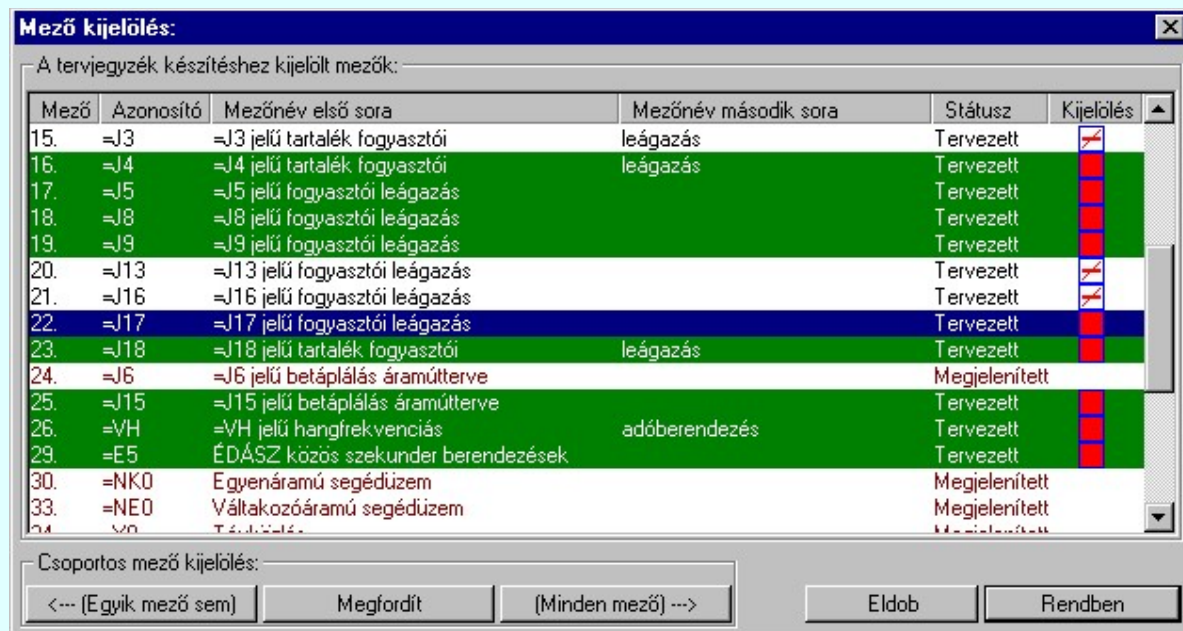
Mező kijelölés:

A tervjegyzék készítéshez kijelölt mezők:

| Mező | Azonosító | Mezőnév első sora | Mezőnév második sora | Státusz | Kijelölés |
|---|---|---|---|---|---|
| 15. | =J3 | =J3 jelű tartalék fogyasztói | leágazás | Tervezett | |
| 16. | =J4 | =J4 jelű tartalék fogyasztói | leágazás | Tervezett | |
| 17. | =J5 | =J5 jelű fogyasztói leágazás | | Tervezett | |
| 18. | =J8 | =J8 jelű fogyasztói leágazás | | Tervezett | |
| 19. | =J9 | =J9 jelű fogyasztói leágazás | | Tervezett | |
| 20. | =J13 | =J13 jelű fogyasztói leágazás | | Tervezett | |
| 21. | =J16 | =J16 jelű fogyasztói leágazás | | Tervezett | |
| 22. | =J17 | =J17 jelű fogyasztói leágazás | | Tervezett | |
| 23. | =J18 | =J18 jelű tartalék fogyasztói | leágazás | Tervezett | |
| 24. | =J6 | =J6 jelű betáplálás áramútterve | | Megjelenített | |
| 25. | =J15 | =J15 jelű betáplálás áramútterve | | Tervezett | |
| 26. | =VH | =VH jelű hangfrekvenciás | adóberendezés | Tervezett | |
| 29. | =E5 | ÉDÁSZ közös szekunder berendezések | | Tervezett | |
| 30. | =NK0 | Egyenáramú segédüzem | | Megjelenített | |
| 33. | =NE0 | Váltakozóáramú segédüzem | | Megjelenített | |
| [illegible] | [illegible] | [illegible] | | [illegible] | |

Csoportos mező kijelölés:

<--- (Egyik mező sem)
Megfordít
(Minden mező) --->
Eldob
Rendben